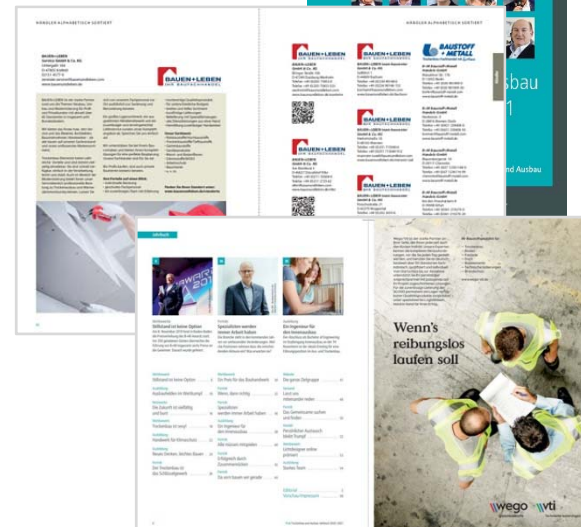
HÄNDLER ALPHABETISCH SORTIERT

BAUEN+LEBEN
IHR BAUFACHHANDEL

HÄNDLER ALPHABETISCH SORTIERT

BAUEN+LEBEN

BAUEN+LEBEN

BAUSTOFF + METALL

BAUEN+LEBEN

BAUEN+LEBEN

usbau

und Ausbau

Jahrbuch

Stillstand ist keine Option

Spezialisten werden immer Arbeit haben

Ein Ingenieur für den Innenausbau

Wenn's reibungslos laufen soll

wego vti